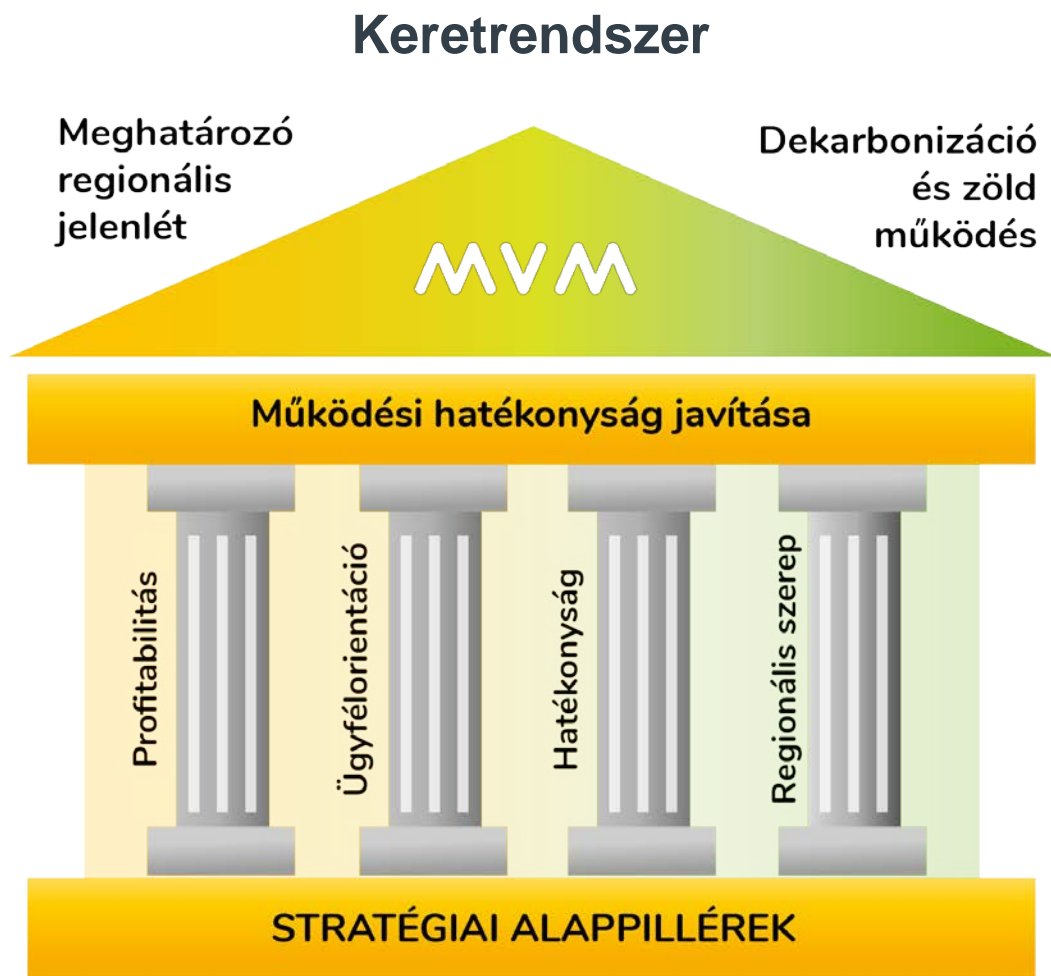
Keretrendszer

Meghatározó regionális jelenlét

MVM

Dekarbonizáció és zöld működés

Működési hatékonyság javítása

Profitabilitás

Ügyfélorientáció

Hatékonyság

Regionális szerep

STRATÉGIAI ALAPPILLÉREK